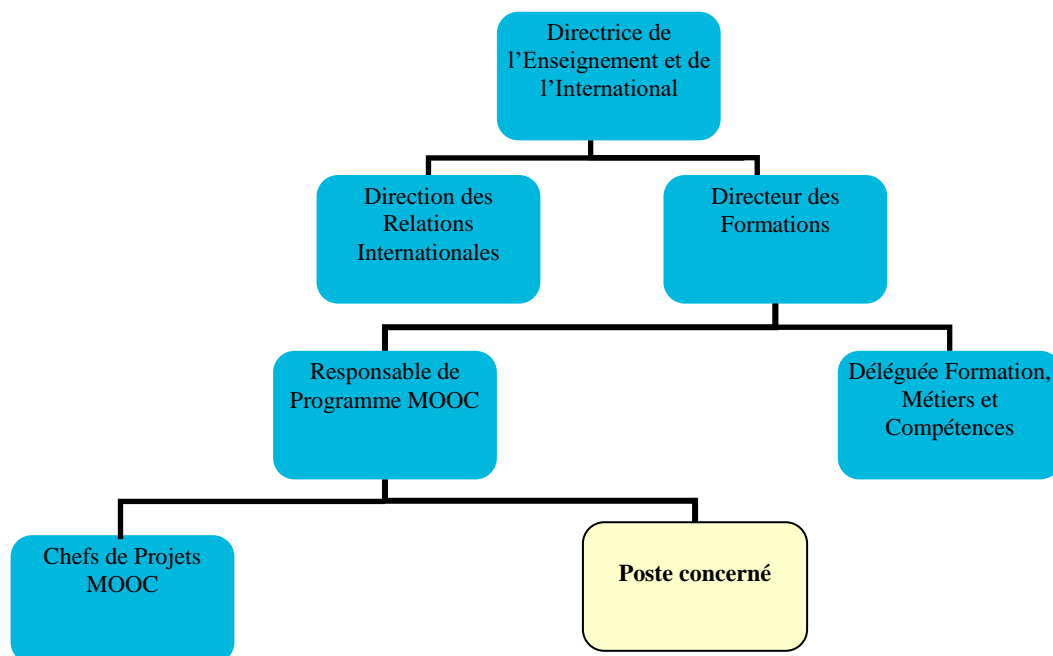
Directrice de l’Enseignement et de l’International

Direction des Relations Internationales

Directeur des Formations

Responsable de Programme MOOC

Déléguée Formation, Métiers et Compétences

Chefs de Projets MOOC

**Poste concerné**